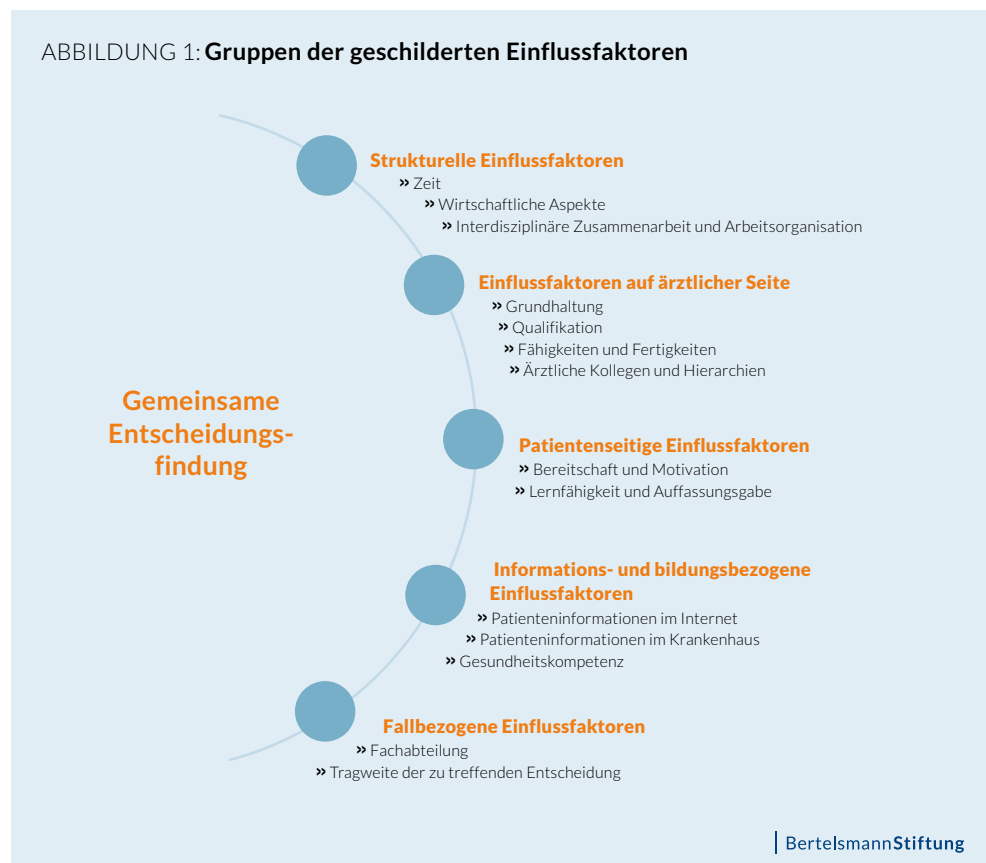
ABBILDUNG 1: **Gruppen der geschilderten Einflussfaktoren**

Gemeinsame Entscheidungsfindung

Strukturelle Einflussfaktoren
» Zeit
» Wirtschaftliche Aspekte
» Interdisziplinäre Zusammenarbeit und Arbeitsorganisation

Einflussfaktoren auf ärztlicher Seite
» Grundhaltung
» Qualifikation
» Fähigkeiten und Fertigkeiten
» Ärztliche Kollegen und Hierarchien

Patientenseitige Einflussfaktoren
» Bereitschaft und Motivation
» Lernfähigkeit und Auffassungsgabe

Informations- und bildungsbezogene Einflussfaktoren
» Patienteninformationen im Internet
» Patienteninformationen im Krankenhaus
» Gesundheitskompetenz

Fallbezogene Einflussfaktoren
» Fachabteilung
» Tragweite der zu treffenden Entscheidung

BertelsmannStiftung